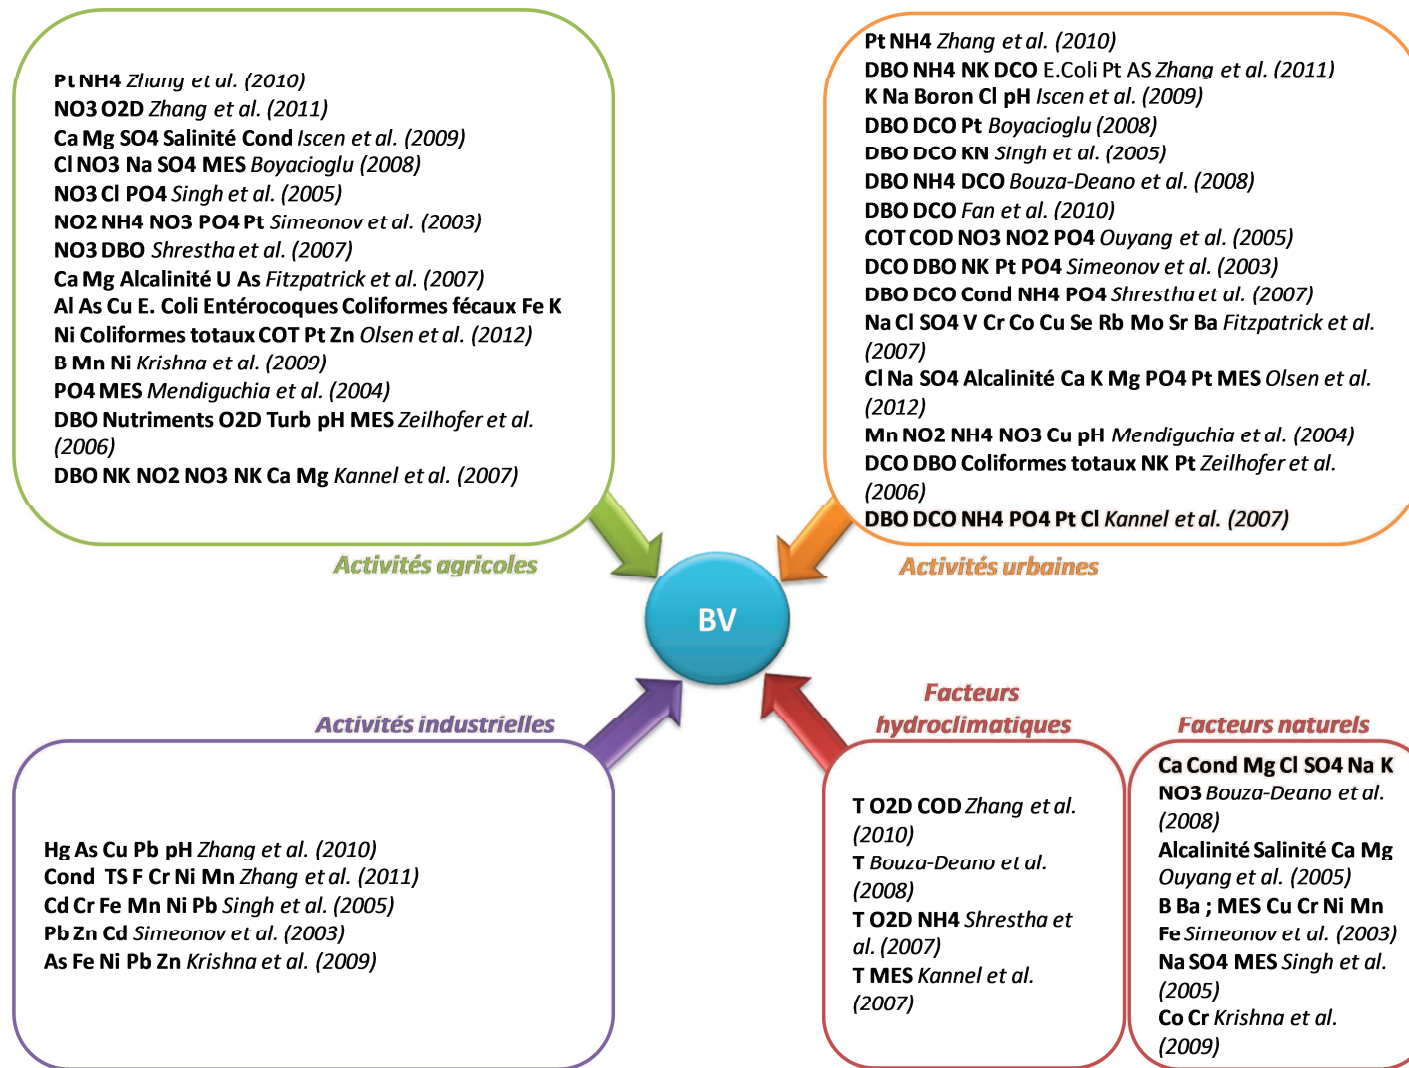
Pt NH4 Zhang et al. (2010)
NO3 O2D Zhang et al. (2011)
Ca Mg SO4 Salinité Cond Iscen et al. (2009)
Cl NO3 Na SO4 MES Boyacioglu (2008)
NO3 Cl PO4 Singh et al. (2005)
NO2 NH4 NO3 PO4 Pt Simeonov et al. (2003)
NO3 DBO Shrestha et al. (2007)
Ca Mg Alcalinité U As Fitzpatrick et al. (2007)
Al As Cu E. Coli Entérocoques Coliformes fécaux Fe K Ni Coliformes totaux COT Pt Zn Olsen et al. (2012)
B Mn Ni Krishna et al. (2009)
PO4 MES Mendiguchia et al. (2004)
DBO Nutriments O2D Turb pH MES Zeilhofer et al. (2006)
DBO NK NO2 NO3 NK Ca Mg Kannel et al. (2007)

Pt NH4 Zhang et al. (2010)
DBO NH4 NK DCO E.Coli Pt AS Zhang et al. (2011)
K Na Boron Cl pH Iscen et al. (2009)
DBO DCO Pt Boyacioglu (2008)
DBO DCO KN Singh et al. (2005)
DBO NH4 DCO Bouza-Deano et al. (2008)
DBO DCO Fan et al. (2010)
COT COD NO3 NO2 PO4 Ouyang et al. (2005)
DCO DBO NK Pt PO4 Simeonov et al. (2003)
DBO DCO Cond NH4 PO4 Shrestha et al. (2007)
Na Cl SO4 V Cr Co Cu Se Rb Mo Sr Ba Fitzpatrick et al. (2007)
Cl Na SO4 Alcalinité Ca K Mg PO4 Pt MES Olsen et al. (2012)
Mn NO2 NH4 NO3 Cu pH Mendiguchia et al. (2004)
DCO DBO Coliformes totaux NK Pt Zeilhofer et al. (2006)
DBO DCO NH4 PO4 Pt Cl Kannel et al. (2007)

Activités agricoles

Activités urbaines

BV

Facteurs hydroclimatiques

Activités industrielles

Facteurs naturels

Hg As Cu Pb pH Zhang et al. (2010)
Cond TS F Cr Ni Mn Zhang et al. (2011)
Cd Cr Fe Mn Ni Pb Singh et al. (2005)
Pb Zn Cd Simeonov et al. (2003)
As Fe Ni Pb Zn Krishna et al. (2009)

T O2D COD Zhang et al. (2010)
T Bouza-Deano et al. (2008)
T O2D NH4 Shrestha et al. (2007)
T MES Kannel et al. (2007)

Ca Cond Mg Cl SO4 Na K
NO3 Bouza-Deano et al. (2008)
Alcalinité Salinité Ca Mg Ouyang et al. (2005)
B Ba ; MES Cu Cr Ni Mn Fe Simeonov et al. (2003)
Na SO4 MES Singh et al. (2005)
Co Cr Krishna et al. (2009)